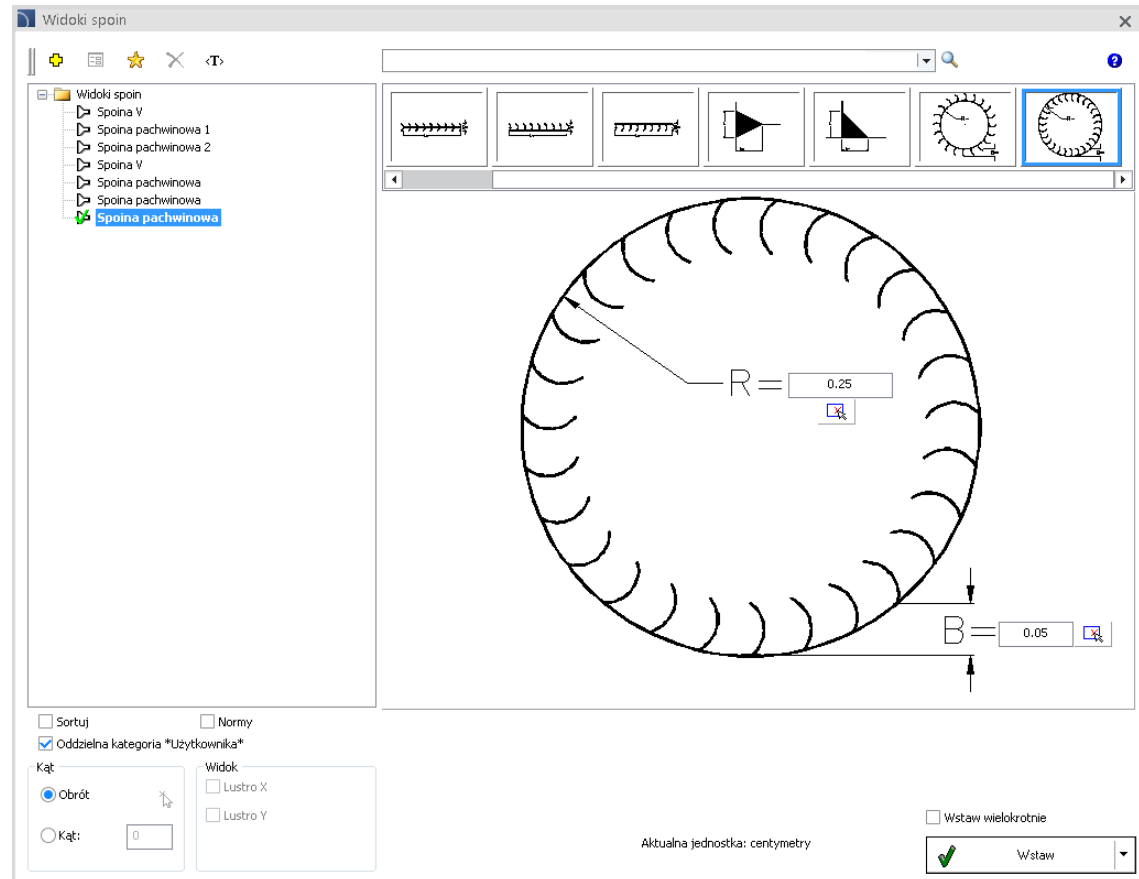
Widoki spoin

‹T›

Widoki spoin
Spoina V
Spoina pachwinowa 1
Spoina pachwinowa 2
Spoina V
Spoina pachwinowa
Spoina pachwinowa
Spoina pachwinowa

R = 0.25

B = 0.05

Sortuj
Normy
Oddzielna kategoria *Użytkownika*

Kąt
Obrót
Kąt: 0

Widok
Lustro X
Lustro Y

Aktualna jednostka: centymetry

Wstaw wielokrotnie
Wstaw